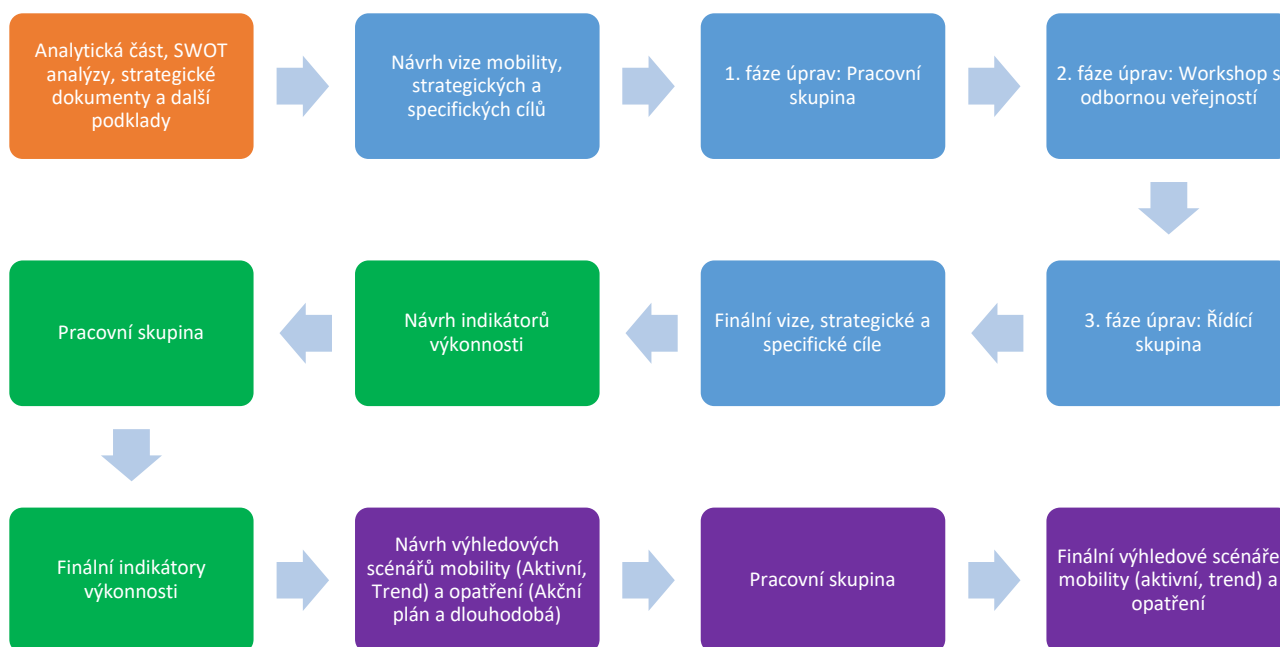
Analytická část, SWOT analýzy, strategické dokumenty a další podklady

Návrh vize mobility, strategických a specifických cílů

1. fáze úprav: Pracovní skupina

2. fáze úprav: Workshop s odbornou veřejností

3. fáze úprav: Řídící skupina

Finální vize, strategické a specifické cíle

Návrh indikátorů výkonnosti

Pracovní skupina

Finální indikátory výkonnosti

Návrh výhledových scénářů mobility (Aktivní, Trend) a opatření (Akční plán a dlouhodobá)

Pracovní skupina

Finální výhledové scénáře mobility (aktivní, trend) a opatření